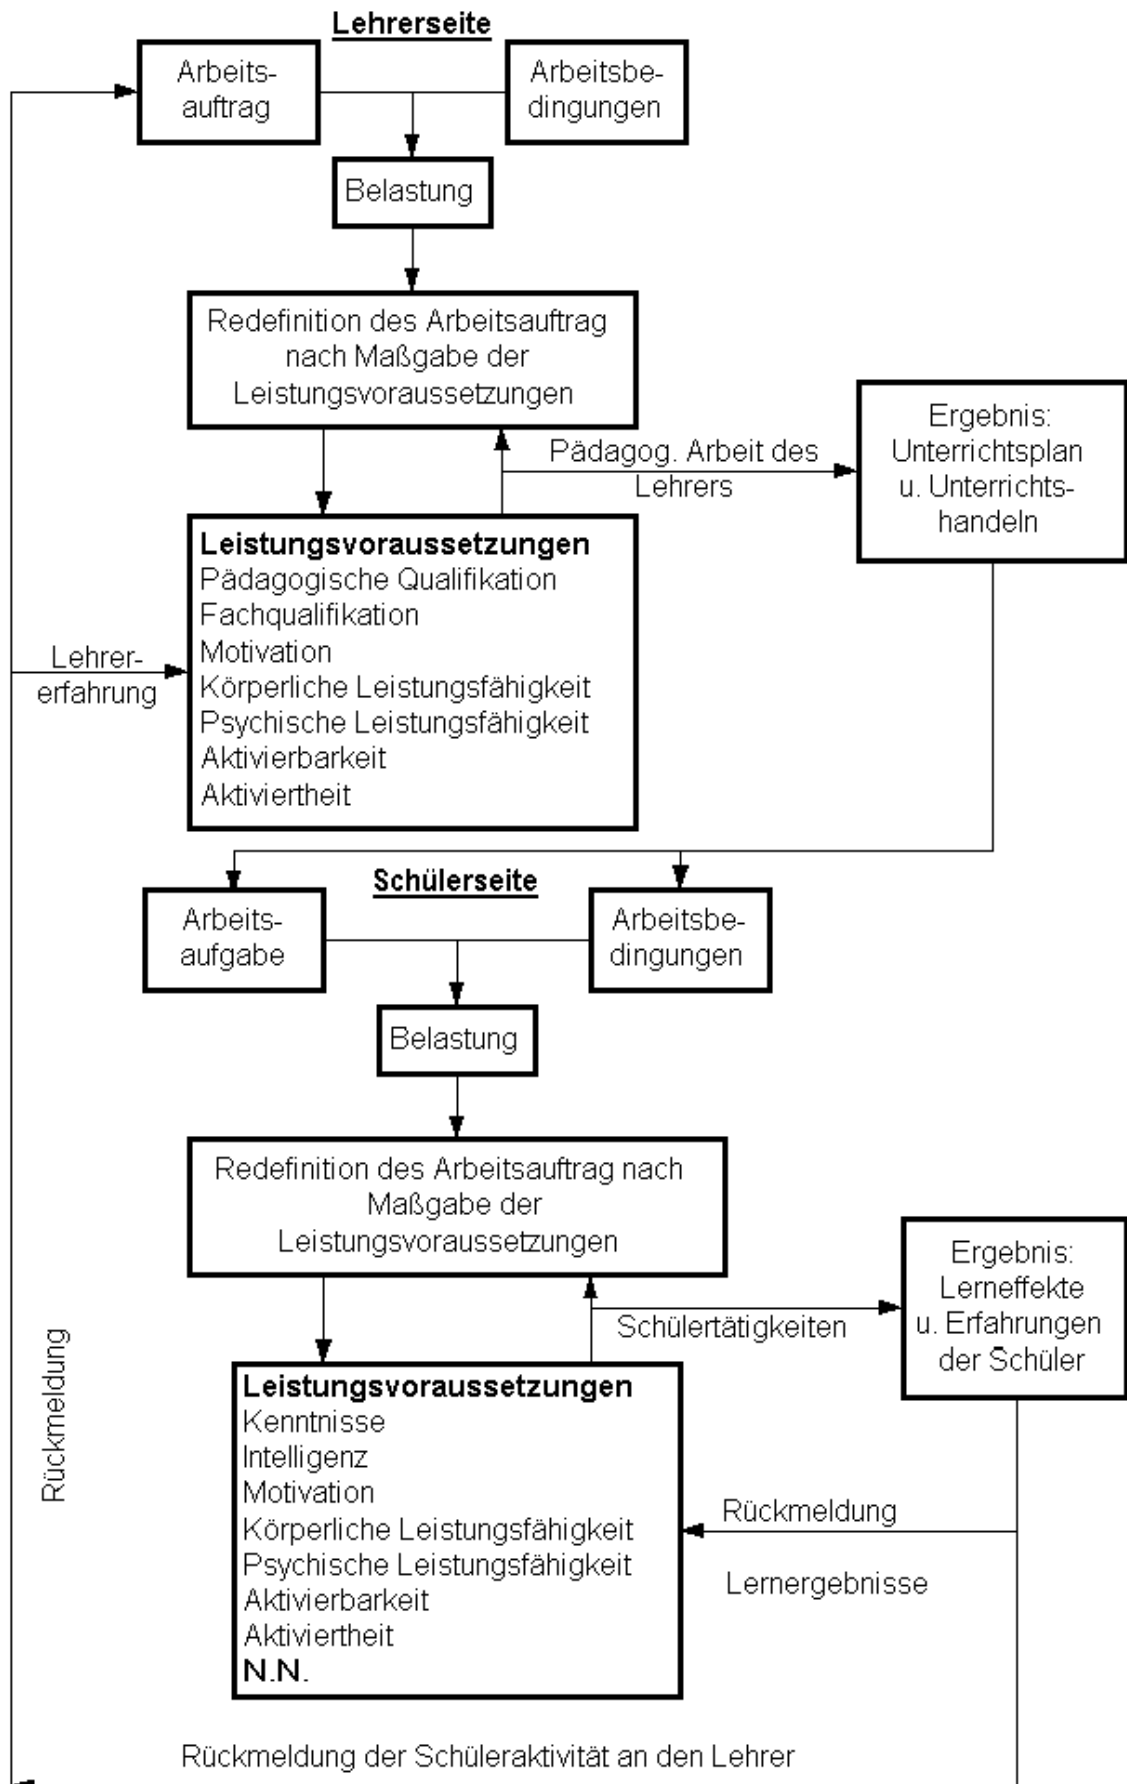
Lehrerseite

Arbeitsauftrag

Arbeitsbedingungen

Belastung

Redefinition des Arbeitsauftrag nach Maßgabe der Leistungsvoraussetzungen

Pädagog. Arbeit des Lehrers

Ergebnis: Unterrichtsplan u. Unterrichtshandeln

Lehrererfahrung

Leistungsvoraussetzungen
Pädagogische Qualifikation
Fachqualifikation
Motivation
Körperliche Leistungsfähigkeit
Psychische Leistungsfähigkeit
Aktivierbarkeit
Aktiviertheit

Schülerseite

Arbeitsaufgabe

Arbeitsbedingungen

Belastung

Redefinition des Arbeitsauftrag nach Maßgabe der Leistungsvoraussetzungen

Schülertätigkeiten

Ergebnis: Lerneffekte u. Erfahrungen der Schüler

Rückmeldung

Leistungsvoraussetzungen
Kenntnisse
Intelligenz
Motivation
Körperliche Leistungsfähigkeit
Psychische Leistungsfähigkeit
Aktivierbarkeit
Aktiviertheit
N.N.

Rückmeldung

Lernergebnisse

Rückmeldung der Schüleraktivität an den Lehrer